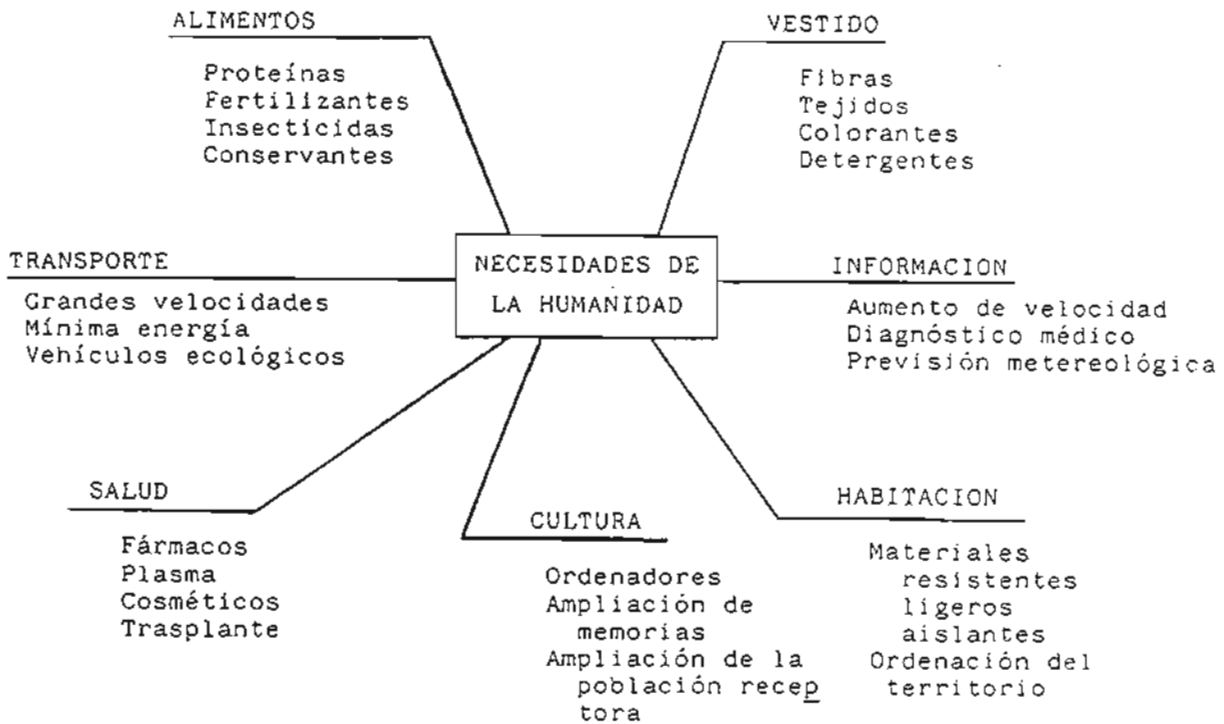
ALIMENTOS

Proteínas
Fertilizantes
Insecticidas
Conservantes

VESTIDO

Fibras
Tejidos
Colorantes
Detergentes

TRANSPORTE

Grandes velocidades
Mínima energía
Vehículos ecológicos

NECESIDADES DE LA HUMANIDAD

INFORMACION

Aumento de velocidad
Diagnóstico médico
Previsión metereológica

SALUD

Fármacos
Plasma
Cosméticos
Trasplante

CULTURA

Ordenadores
Ampliación de memorias
Ampliación de la población receptora

HABITACION

Materiales
resistentes
ligeros
aislantes
Ordenación del territorio